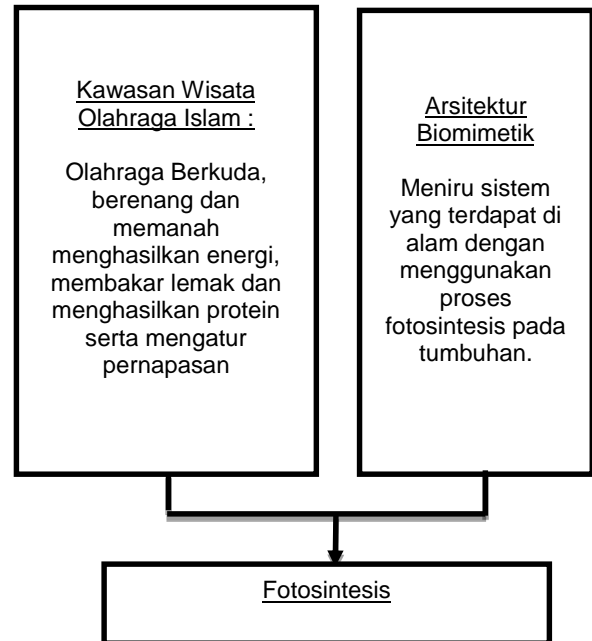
Kawasan Wisata Olahraga Islam :

Olahraga Berkuda, berenang dan memanah menghasilkan energi, membakar lemak dan menghasilkan protein serta mengatur pernapasan

Arsitektur Biomimetik

Meniru sistem yang terdapat di alam dengan menggunakan proses fotosintesis pada tumbuhan.

Fotosintesis